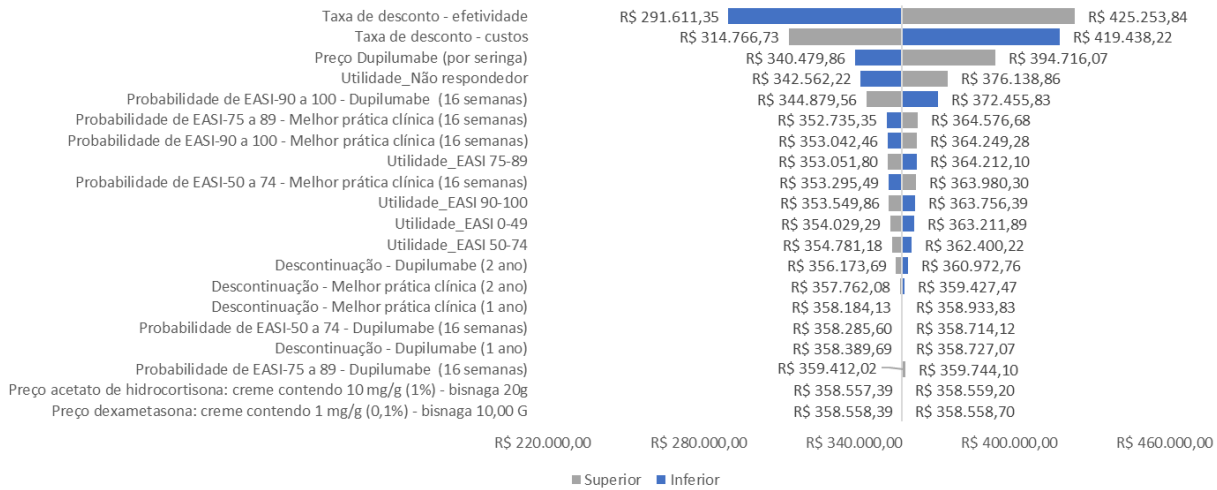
| Parâmetro | Valor à esquerda | Valor à direita |
|---|---|---|
| Taxa de desconto - efetividade | R$ 291.611,35 | R$ 425.253,84 |
| Taxa de desconto - custos | R$ 314.766,73 | R$ 419.438,22 |
| Preço Dupilumabe (por seringa) | R$ 340.479,86 | R$ 394.716,07 |
| Utilidade_Não respondedor | R$ 342.562,22 | R$ 376.138,86 |
| Probabilidade de EASI-90 a 100 - Dupilumabe (16 semanas) | R$ 344.879,56 | R$ 372.455,83 |
| Probabilidade de EASI-75 a 89 - Melhor prática clínica (16 semanas) | R$ 352.735,35 | R$ 364.576,68 |
| Probabilidade de EASI-90 a 100 - Melhor prática clínica (16 semanas) | R$ 353.042,46 | R$ 364.249,28 |
| Utilidade_EASI 75-89 | R$ 353.051,80 | R$ 364.212,10 |
| Probabilidade de EASI-50 a 74 - Melhor prática clínica (16 semanas) | R$ 353.295,49 | R$ 363.980,30 |
| Utilidade_EASI 90-100 | R$ 353.549,86 | R$ 363.756,39 |
| Utilidade_EASI 0-49 | R$ 354.029,29 | R$ 363.211,89 |
| Utilidade_EASI 50-74 | R$ 354.781,18 | R$ 362.400,22 |
| Descontinuação - Dupilumabe (2 ano) | R$ 356.173,69 | R$ 360.972,76 |
| Descontinuação - Melhor prática clínica (2 ano) | R$ 357.762,08 | R$ 359.427,47 |
| Descontinuação - Melhor prática clínica (1 ano) | R$ 358.184,13 | R$ 358.933,83 |
| Probabilidade de EASI-50 a 74 - Dupilumabe (16 semanas) | R$ 358.285,60 | R$ 358.714,12 |
| Descontinuação - Dupilumabe (1 ano) | R$ 358.389,69 | R$ 358.727,07 |
| Probabilidade de EASI-75 a 89 - Dupilumabe (16 semanas) | R$ 359.412,02 | R$ 359.744,10 |
| Preço acetato de hidrocortisona: creme contendo 10 mg/g (1%) - bisnaga 20g | R$ 358.557,39 | R$ 358.559,20 |
| Preço dexametasona: creme contendo 1 mg/g (0,1%) - bisnaga 10,00 G | R$ 358.558,39 | R$ 358.558,70 |

R$ 220.000,00 R$ 280.000,00 R$ 340.000,00 R$ 400.000,00 R$ 460.000,00

Superior Inferior